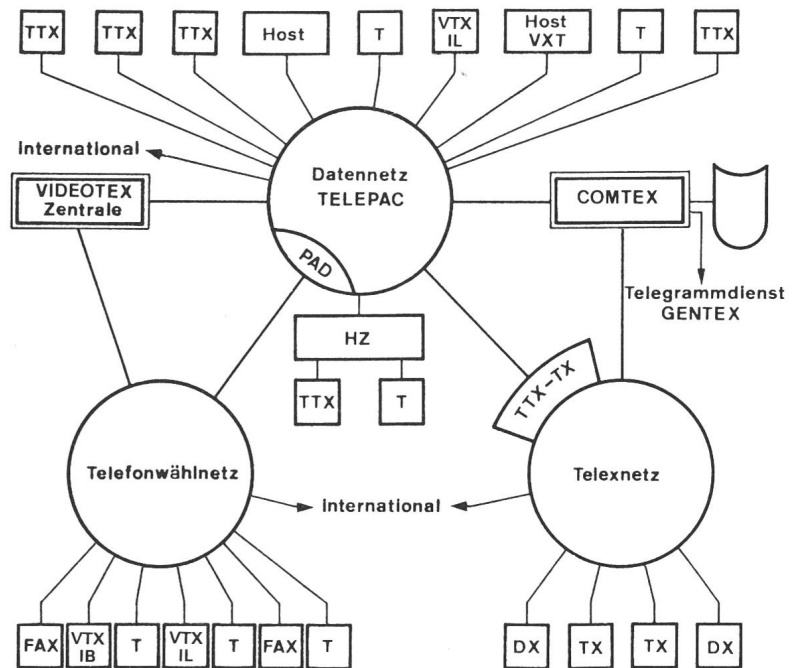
TTX
TTX
TTX
Host
T
VTX IL
Host VXT
T
TTX

International

Datennetz TELEPAC

VIDEOTEX Zentrale

COMTEX

PAD

Telegrammdienst GENTEX

HZ

TTX
T

TTX-TX

Telefonwählnetz

International

Telexnetz

FAX
VTX IB
T
VTX IL
T
FAX
T

DX
TX
TX
DX